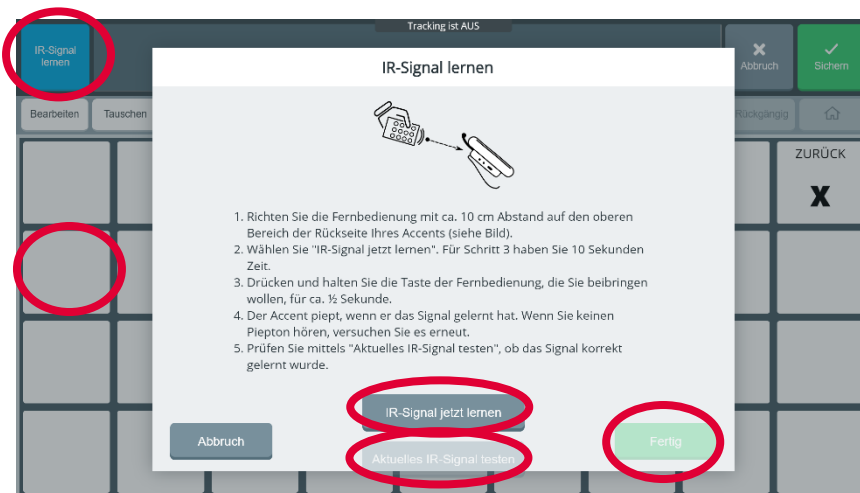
Tracking ist AUS

IR-Signal lernen

Abbruch

Sichern

Bearbeiten

Tauschen

Rückgängig

ZURÜCK

X

IR-Signal lernen

1. Richten Sie die Fernbedienung mit ca. 10 cm Abstand auf den oberen Bereich der Rückseite Ihres Accents (siehe Bild).
2. Wählen Sie "IR-Signal jetzt lernen". Für Schritt 3 haben Sie 10 Sekunden Zeit.
3. Drücken und halten Sie die Taste der Fernbedienung, die Sie beibringen wollen, für ca. ½ Sekunde.
4. Der Accent piept, wenn er das Signal gelernt hat. Wenn Sie keinen Piepton hören, versuchen Sie es erneut.
5. Prüfen Sie mittels "Aktuelles IR-Signal testen", ob das Signal korrekt gelernt wurde.

IR-Signal jetzt lernen

Abbruch

Aktuelles IR-Signal testen

Fertig